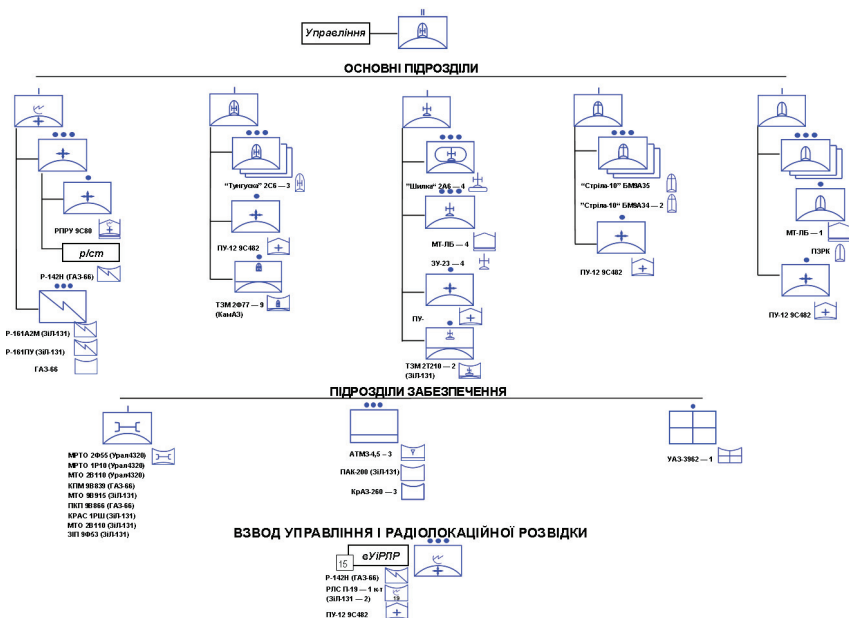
Управління

II

ОСНОВНІ ПІДРОЗДІЛИ

РПРУ 9С80

р/ст

Р-142Н (ГАЗ-66)

Р-161А2М (ЗіЛ-131)

Р-161ПУ (ЗіЛ-131)

ГАЗ-66

"Тунгуска" 2С6 — 3

ПУ-12 9С482

ТЗМ 2Ф77 — 9 (КамАЗ)

"Шилка" 2А6 — 4

МТ-ЛБ — 4

ЗУ-23 — 4

ПУ-

ТЗМ 2Т210 — 2 (ЗіЛ-131)

"Стріла-10" БМ9А35

"Стріла-10" БМ9А34 — 2

ПУ-12 9С482

МТ-ЛБ — 1

ПЗРК

ПУ-12 9С482

ПІДРОЗДІЛИ ЗАБЕЗПЕЧЕННЯ

МРТО 2Ф55 (Урал4320)
МРТО 1Р10 (Урал4320)
МТО 2В110 (Урал4320)
КПМ 9В839 (ГАЗ-66)
МТО 9В915 (ЗіЛ-131)
ПКП 9В866 (ГАЗ-66)
КРАС 1РШ (ЗіЛ-131)
МТО 2В110 (ЗіЛ-131)
ЗІП 9Ф53 (ЗіЛ-131)

АТМЗ-4,5 — 3

ПАК-200 (ЗіЛ-131)

КрАЗ-260 — 3

УАЗ-3962 — 1

ВЗВОД УПРАВЛІННЯ І РАДІОЛОКАЦІЙНОЇ РОЗВІДКИ

15

еУіРЛР

Р-142Н (ГАЗ-66)

РЛС П-19 — 1 к-т (ЗіЛ-131 — 2)

19

ПУ-12 9С482